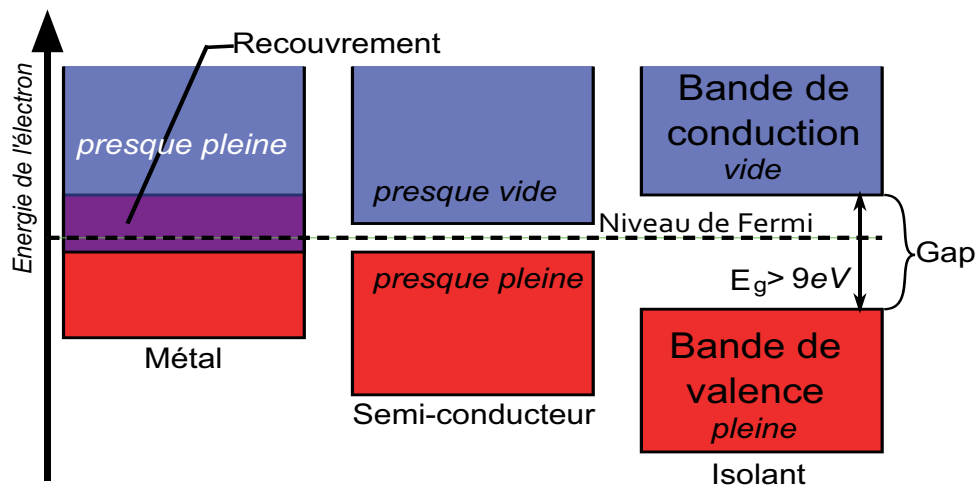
Energie de l'électron

Recouvrement

presque pleine

Métal

presque vide

Niveau de Fermi

presque pleine

Semi-conducteur

Bande de conduction
vide

Gap

$E_g > 9eV$

Bande de valence
pleine

Isolant